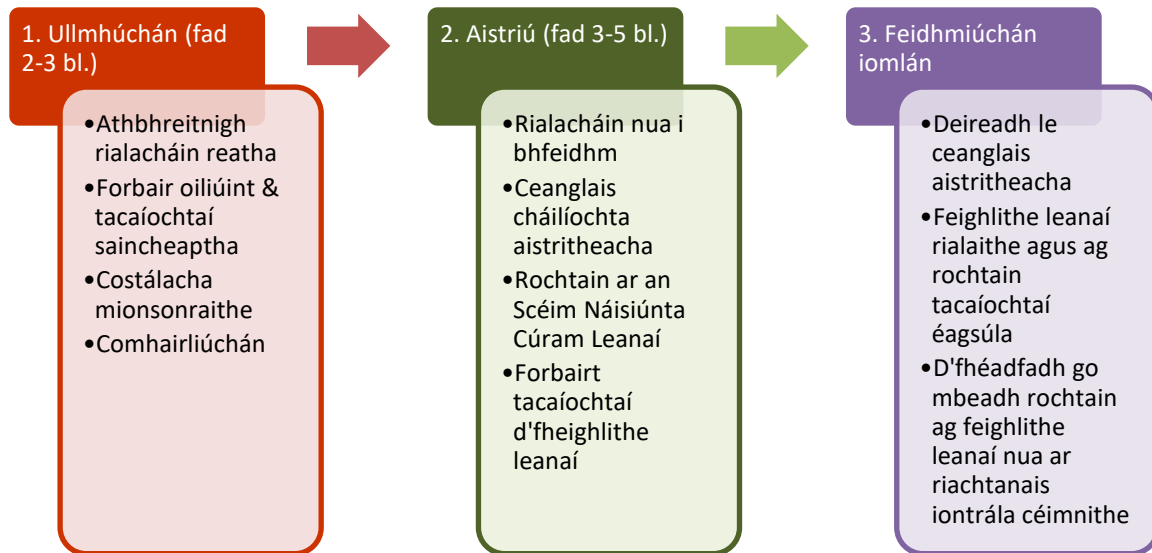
1. Ullmhúchán (fad 2-3 bl.)

•Athbhreithnigh rialacháin reatha
•Forbair oiliúint & tacaíochtaí saincheaptha
•Costálacha mionsonraithe
•Comhairliúchán

2. Aistriú (fad 3-5 bl.)

•Rialacháin nua i bhfeidhm
•Ceanglais cháilíochta aistritheacha
•Rochtain ar an Scéim Náisiúnta Cúram Leanaí
•Forbairt tacaíochtaí d'fheighlithe leanaí

3. Feidhmiúchán iomlán

•Deireadh le ceanglais aistritheacha
•Feighlithe leanaí rialaithe agus ag rochtain tacaíochtaí éagsúla
•D'fhéadfadh go mbeadh rochtain ag feighlithe leanaí nua ar riachtanais iontrála céimnithe